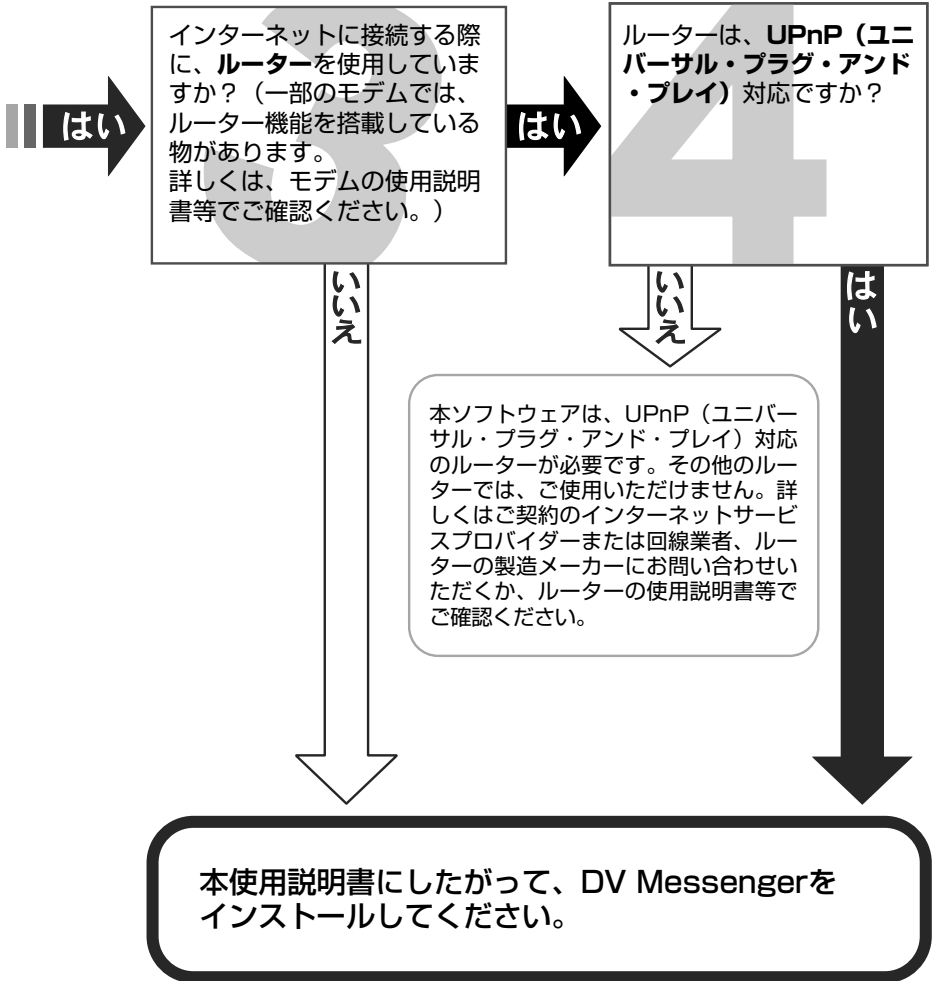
はい

3

インターネットに接続する際に、ルーターを使用していますか?(一部のモデムでは、ルーター機能を搭載している物があります。
詳しくは、モデムの使用説明書等でご確認ください。)

はい

4

ルーターは、UPnP(ユニバーサル・プラグ・アンド・プレイ)対応ですか?

いいえ

いいえ

はい

本ソフトウェアは、UPnP(ユニバーサル・プラグ・アンド・プレイ)対応のルーターが必要です。その他のルーターでは、ご使用いただけません。詳しくはご契約のインターネットサービスプロバイダーまたは回線業者、ルーターの製造メーカーにお問い合わせいただくか、ルーターの使用説明書等でご確認ください。

本使用説明書にしたがって、DV Messengerをインストールしてください。